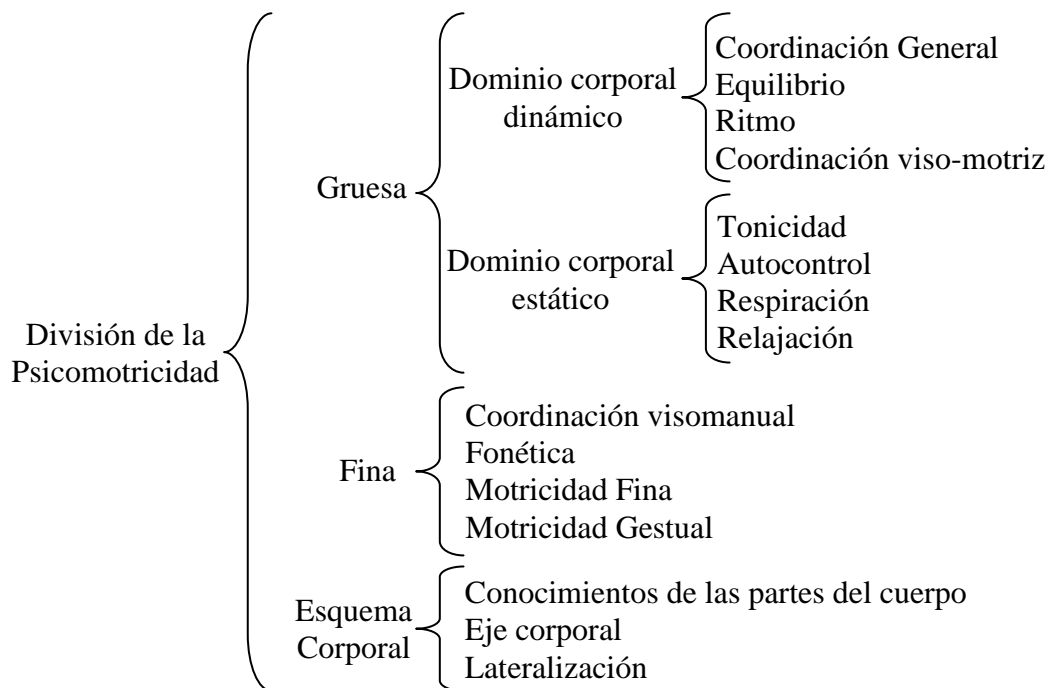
División de la Psicomotricidad

Gruesa

Dominio corporal dinámico

Coordinación General
Equilibrio
Ritmo
Coordinación viso-motriz

Dominio corporal estático

Tonicidad
Autocontrol
Respiración
Relajación

Fina

Coordinación visomanual
Fonética
Motricidad Fina
Motricidad Gestual

Esquema Corporal

Conocimientos de las partes del cuerpo
Eje corporal
Lateralización